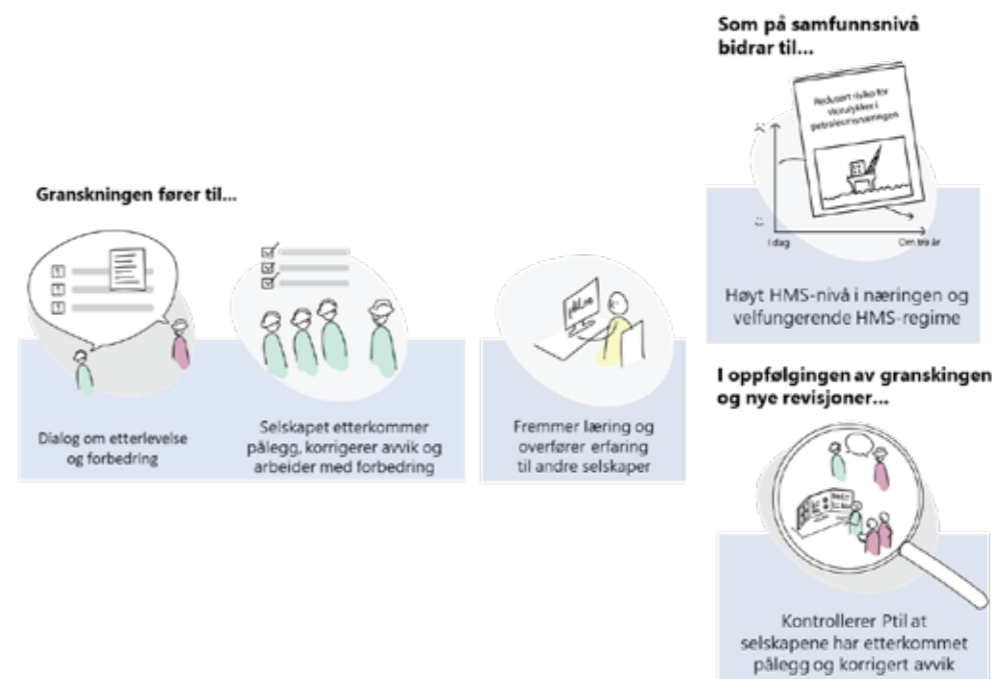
Granskningen fører til...

Dialog om etterlevelse og forbedring

Selskapet etterkommer pålegg, korrigerer avvik og arbeider med forbedring

Fremmer læring og overfører erfaring til andre selskaper

Som på samfunnsnivå bidrar til...

Redusert risiko for storulykker i petroleumsnæringen

I dag

Om ti år

Høyt HMS-nivå i næringen og velfungerende HMS-regime

I oppfølgingen av granskingen og nye revisjoner...

Kontrollerer Ptil at selskapene har etterkommet pålegg og korrigert avvik